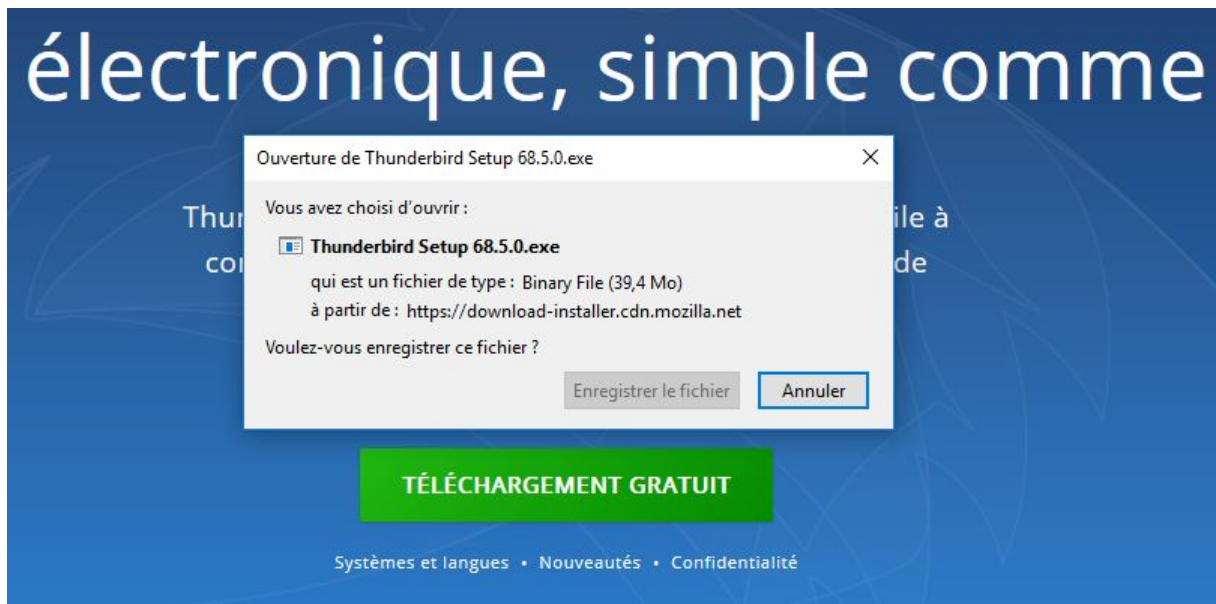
électronique, simple comme

Thur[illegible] ile à
co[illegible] de

Ouverture de Thunderbird Setup 68.5.0.exe

Vous avez choisi d'ouvrir :

Thunderbird Setup 68.5.0.exe

qui est un fichier de type : Binary File (39,4 Mo)

à partir de : https://download-installer.cdn.mozilla.net

Voulez-vous enregistrer ce fichier ?

Enregistrer le fichier

Annuler

TÉLÉCHARGEMENT GRATUIT

Systèmes et langues • Nouveautés • Confidentialité